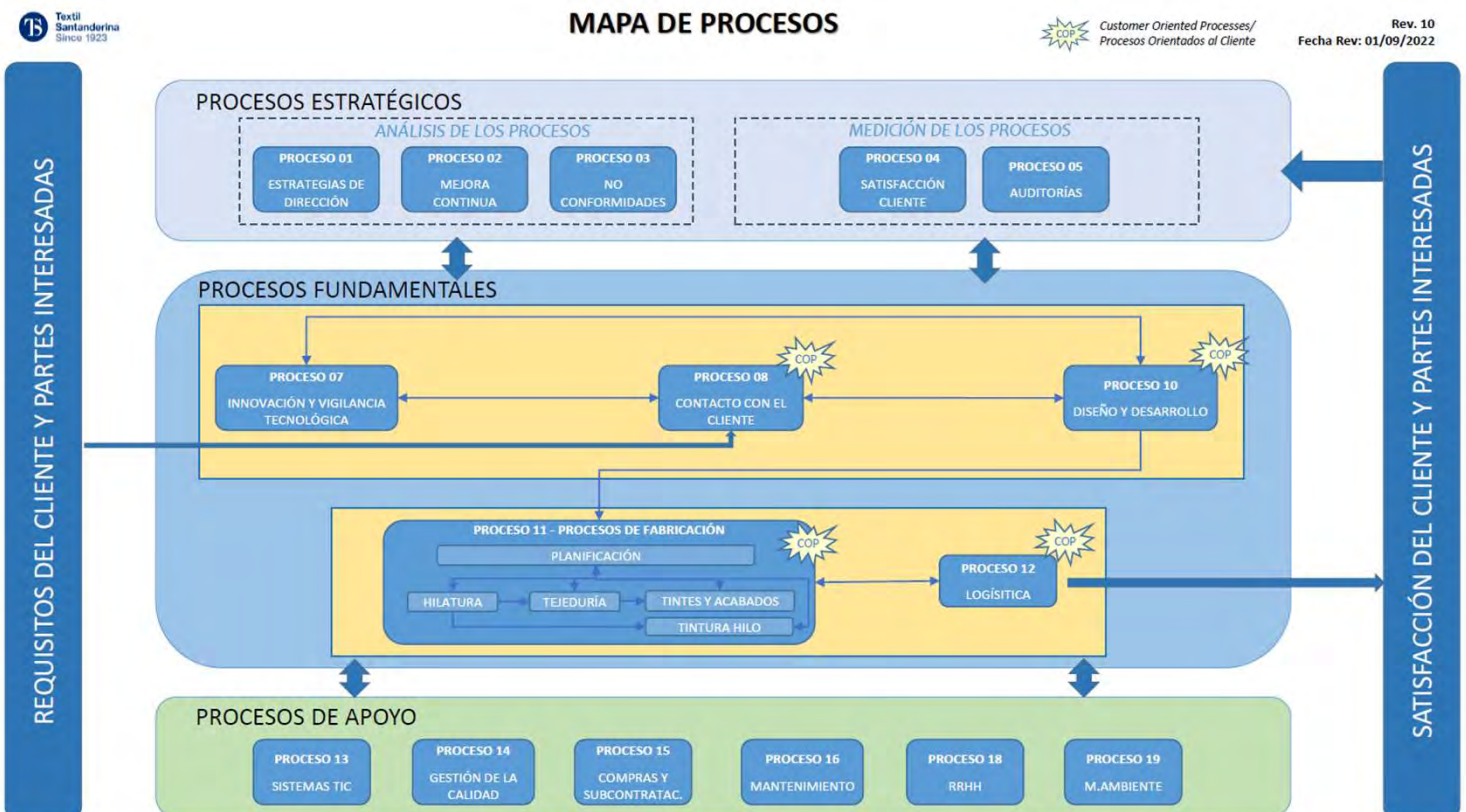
TS Textil Santanderina Since 1923

MAPA DE PROCESOS

COP Customer Oriented Processes/ Procesos Orientados al Cliente

Rev. 10
Fecha Rev: 01/09/2022

REQUISITOS DEL CLIENTE Y PARTES INTERESADAS

PROCESOS ESTRATÉGICOS

ANÁLISIS DE LOS PROCESOS

PROCESO 01
ESTRATEGIAS DE DIRECCIÓN

PROCESO 02
MEJORA CONTINUA

PROCESO 03
NO CONFORMIDADES

MEDICIÓN DE LOS PROCESOS

PROCESO 04
SATISFACCIÓN CLIENTE

PROCESO 05
AUDITORÍAS

PROCESOS FUNDAMENTALES

PROCESO 07
INNOVACIÓN Y VIGILANCIA TECNOLÓGICA

COP
PROCESO 08
CONTACTO CON EL CLIENTE

COP
PROCESO 10
DISEÑO Y DESARROLLO

PROCESO 11 - PROCESOS DE FABRICACIÓN
COP
PLANIFICACIÓN
HILATURA
TEJEDURÍA
TINTES Y ACABADOS
TINTURA HILO

COP
PROCESO 12
LOGÍSITICA

PROCESOS DE APOYO

PROCESO 13
SISTEMAS TIC

PROCESO 14
GESTIÓN DE LA CALIDAD

PROCESO 15
COMPRAS Y SUBCONTRATAC.

PROCESO 16
MANTENIMIENTO

PROCESO 18
RRHH

PROCESO 19
M.AMBIENTE

SATISFACCIÓN DEL CLIENTE Y PARTES INTERESADAS